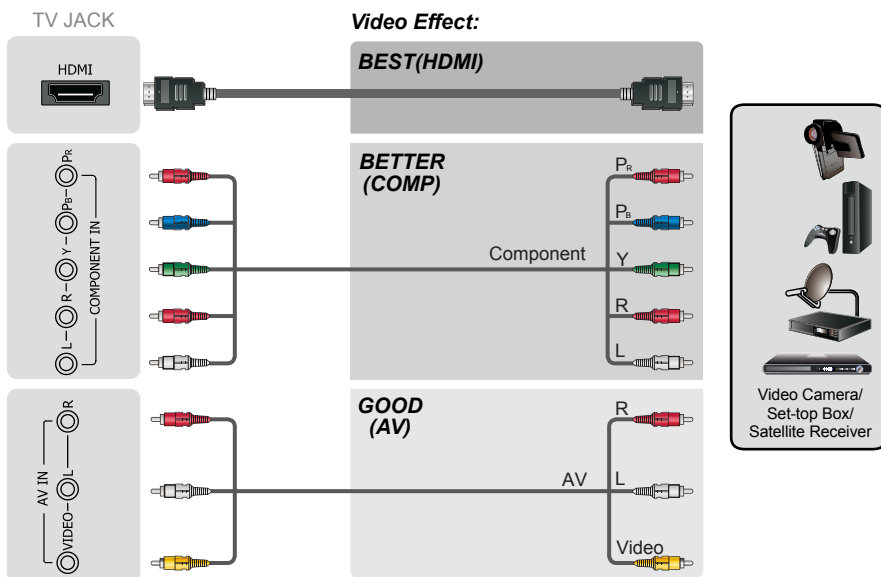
TV JACK

Video Effect:

HDMI

BEST(HDMI)

$P_R$
$P_B$
Y
R
L
COMPONENT IN

BETTER (COMP)

$P_R$
$P_B$
Component
Y
R
L

R
L
VIDEO
AV IN

GOOD (AV)

R
AV
L
Video

Video Camera/ Set-top Box/ Satellite Receiver